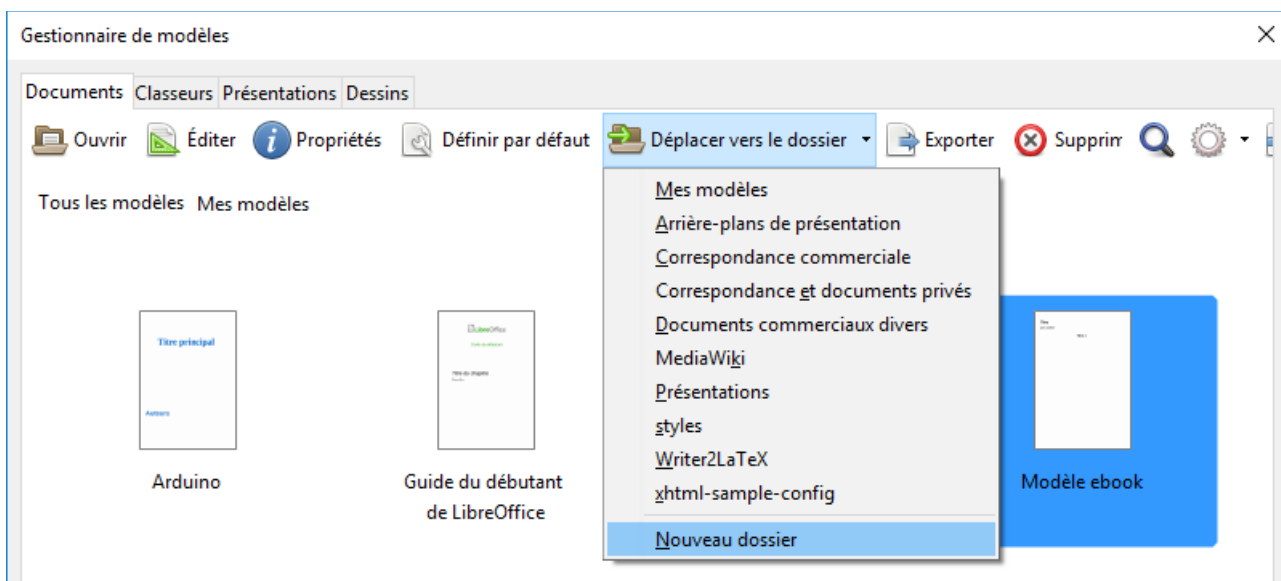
Gestionnaire de modèles

Documents Classeurs Présentations Dessins

Ouvrir Éditer Propriétés Définir par défaut Déplacer vers le dossier Exporter Supprim

Tous les modèles Mes modèles

Mes modèles
Arrière-plans de présentation
Correspondance commerciale
Correspondance et documents privés
Documents commerciaux divers
MediaWiki
Présentations
styles
Writer2LaTeX
xhtml-sample-config
Nouveau dossier

Titre principal

Auteurs

Arduino

LibreOffice

Guide du débutant

Titre du chapitre

Guide du débutant de LibreOffice

Titre

Modèle ebook